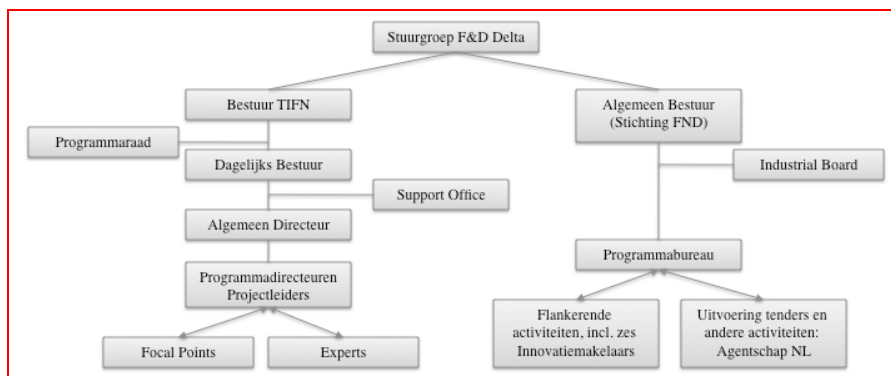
Stuurgroep F&D Delta

Bestuur TIFN

Programmaraad

Dagelijks Bestuur

Support Office

Algemeen Directeur

Programmadirecteuren
Projectleiders

Focal Points

Experts

Algemeen Bestuur
(Stichting FND)

Industrial Board

Programmabureau

Flankerende activiteiten, incl. zes Innovatiemakelaars

Uitvoering tenders en andere activiteiten: Agentschap NL